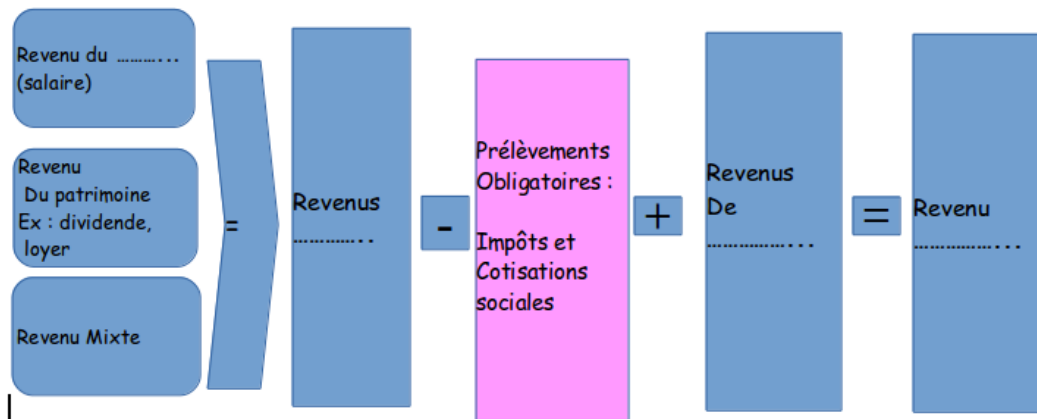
Revenu du ………..
(salaire)

Revenu
Du patrimoine
Ex : dividende, loyer

Revenu Mixte

=

Revenus
…………..

-

Prélèvements Obligatoires :

Impôts et Cotisations sociales

+

Revenus
De
……………...

=

Revenu
……………...